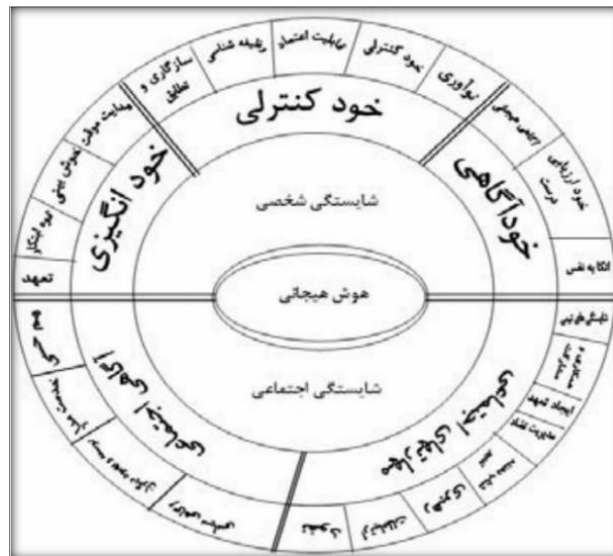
خود کنترلی

سازگاری و تطابق

وظیفه شناسی

قابلیت اعتماد

خود کنترلی

نوآوری

خودآگاهی

آگاهی هیجانی

خود ارزیابی درست

اتکا به نفس

خود انگیزی

هدایت موفق

خوش بینی

پیش انگیز

تعهد

شایستگی شخصی

هوش هیجانی

شایستگی اجتماعی

همدلی

مهارت های اجتماعی

نفوذ

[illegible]

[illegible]

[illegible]

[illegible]

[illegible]

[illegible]

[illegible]

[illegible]

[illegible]

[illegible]

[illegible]